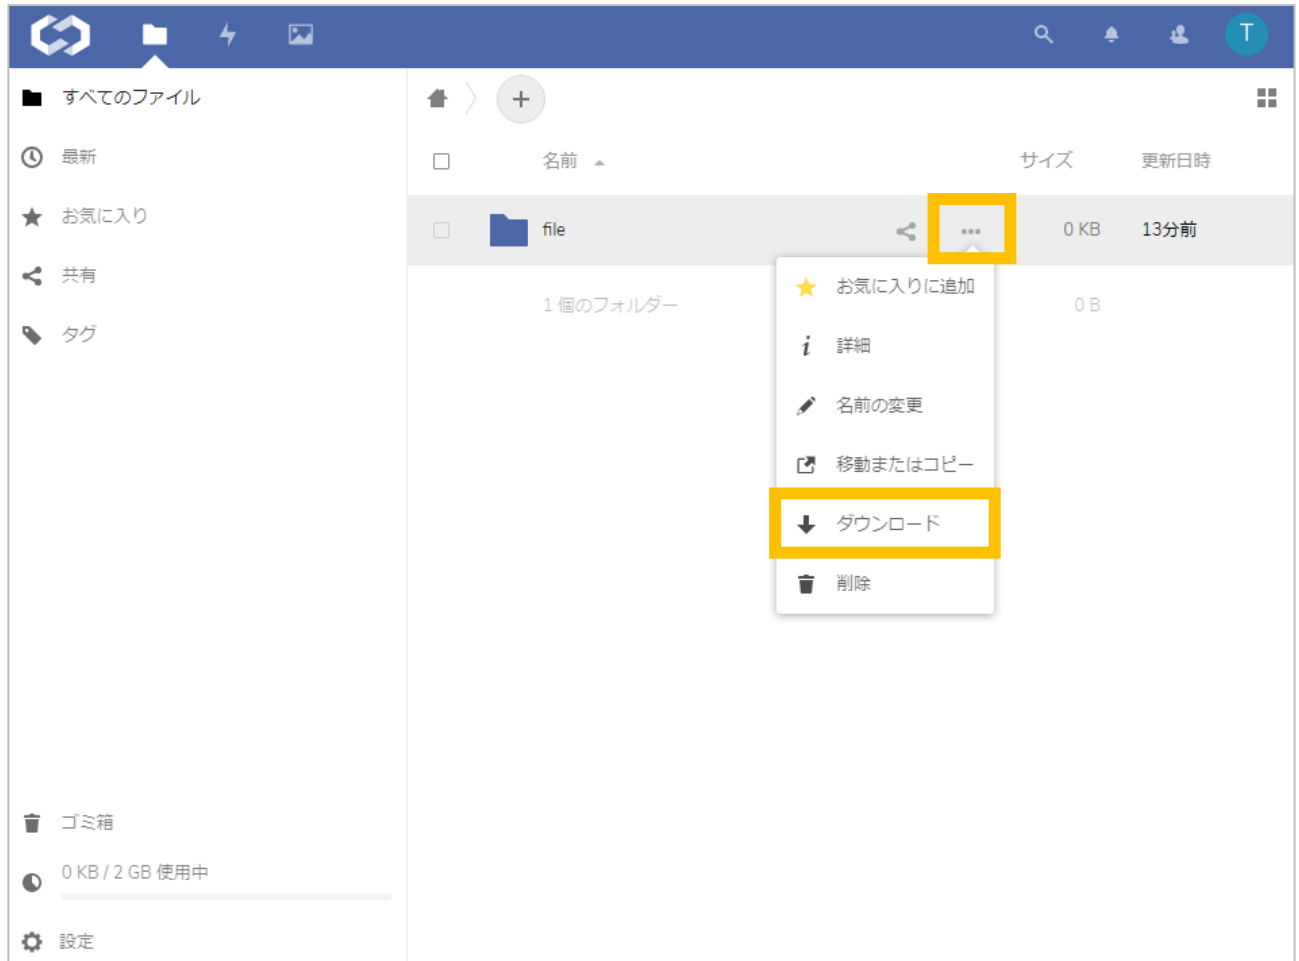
T

すべてのファイル

最新

お気に入り

共有

タグ

+

名前

サイズ

更新日時

file

0 KB

13分前

1 個のフォルダー

0 B

お気に入りに追加

詳細

名前の変更

移動またはコピー

ダウンロード

削除

ゴミ箱

0 KB / 2 GB 使用中

設定